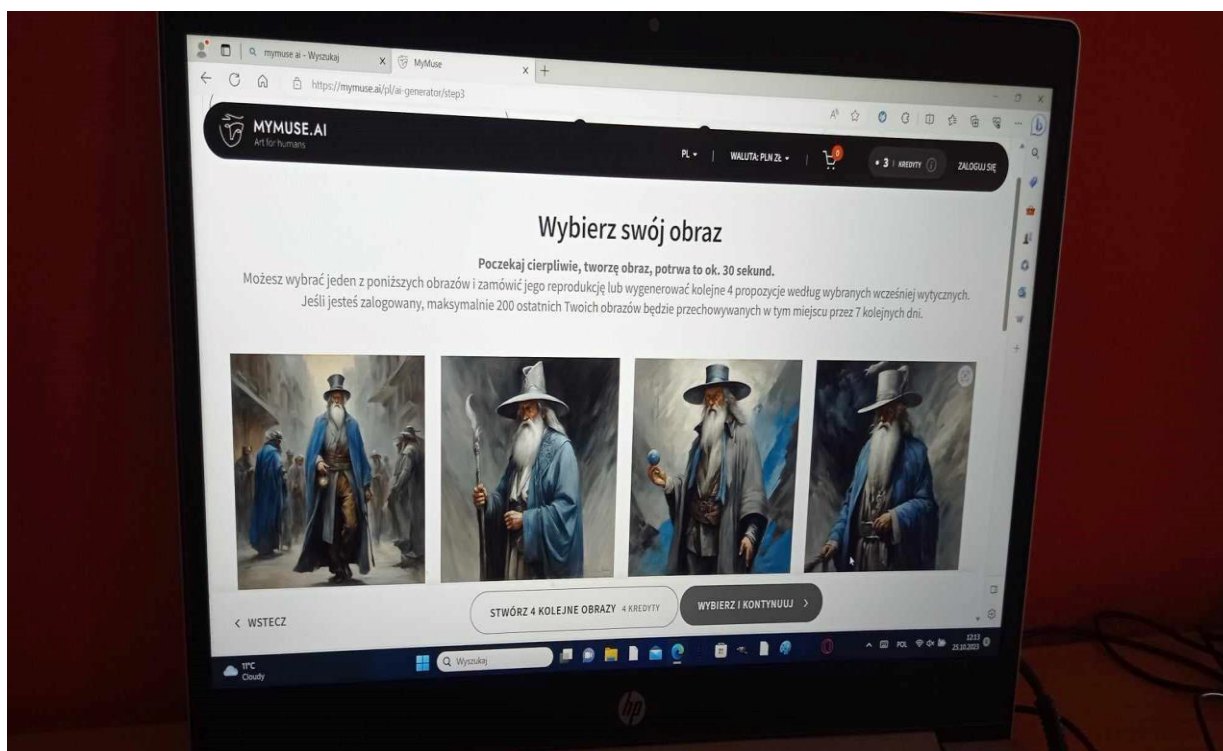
mymuse ai - Wyszukaj
MyMuse
https://mymuse.ai/pl/ai-generator/step3

MYMUSE.AI
Art for humans

PL
WALUTA: PLN ZŁ
3 KREDYTY
ZALOGUJ SIĘ

Wybierz swój obraz

Poczekaj cierpliwie, tworzę obraz, potrwa to ok. 30 sekund.
Możesz wybrać jeden z poniższych obrazów i zamówić jego reprodukcję lub wygenerować kolejne 4 propozycje według wybranych wcześniej wytycznych. Jeśli jesteś zalogowany, maksymalnie 200 ostatnich Twoich obrazów będzie przechowywanych w tym miejscu przez 7 kolejnych dni.

< WSTECZ
STWÓRZ 4 KOLEJNE OBRAZY 4 KREDYTY
WYBIERZ I KONTYNUUJ >

11°C
Cloudy
Wyszukaj
POL
12:13
25.10.2023

hp